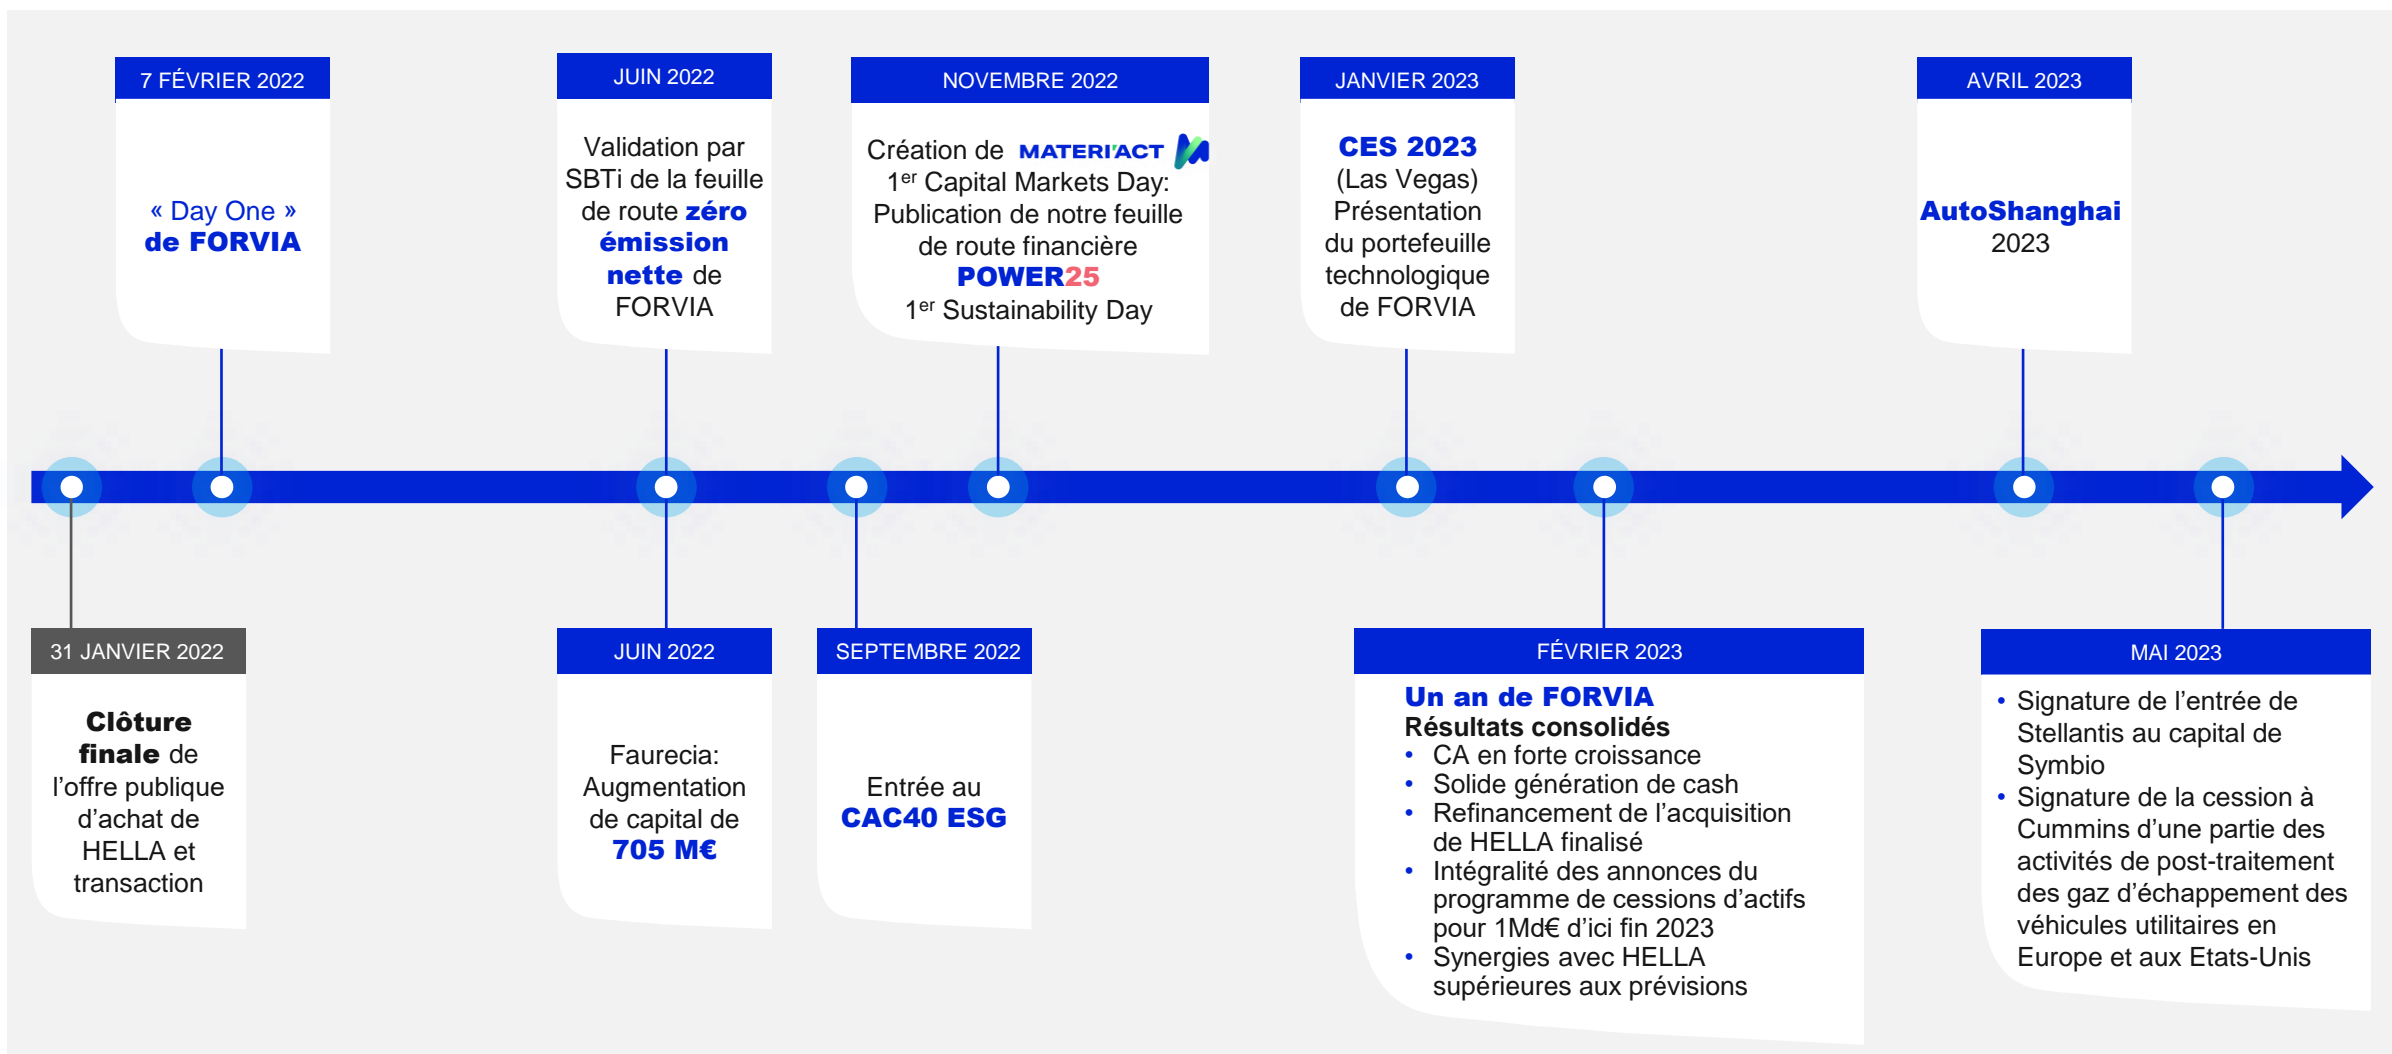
7 FÉVRIER 2022

« Day One » de FORVIA

JUIN 2022

Validation par SBTi de la feuille de route zéro émission nette de FORVIA

NOVEMBRE 2022

Création de MATERI'ACT
1$^{er}$ Capital Markets Day: Publication de notre feuille de route financière POWER25
1$^{er}$ Sustainability Day

JANVIER 2023

CES 2023 (Las Vegas) Présentation du portefeuille technologique de FORVIA

AVRIL 2023

AutoShanghai 2023

31 JANVIER 2022

Clôture finale de l'offre publique d'achat de HELLA et transaction

JUIN 2022

Faurecia: Augmentation de capital de 705 M€

SEPTEMBRE 2022

Entrée au CAC40 ESG

FÉVRIER 2023

Un an de FORVIA
Résultats consolidés
• CA en forte croissance
• Solide génération de cash
• Refinancement de l'acquisition de HELLA finalisé
• Intégralité des annonces du programme de cessions d'actifs pour 1Md€ d'ici fin 2023
• Synergies avec HELLA supérieures aux prévisions

MAI 2023

• Signature de l'entrée de Stellantis au capital de Symbio
• Signature de la cession à Cummins d'une partie des activités de post-traitement des gaz d'échappement des véhicules utilitaires en Europe et aux Etats-Unis